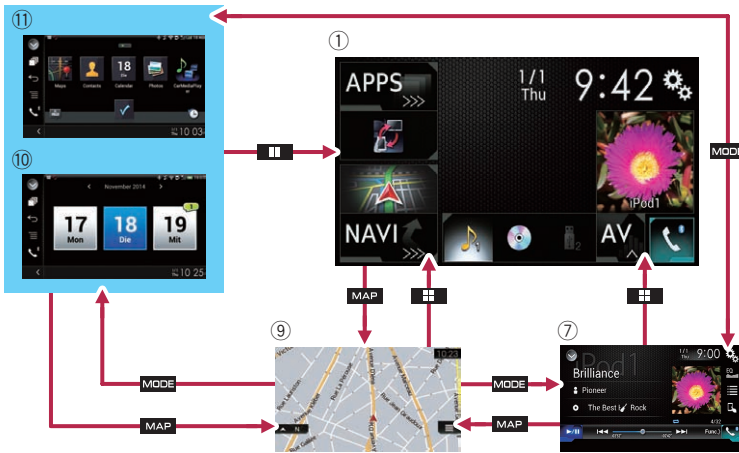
⑪

Maps Contacts 18 Calendar Photos CarMediaPlayer

10 03

⑩

November 2014

17 Mon

18 Die

19 Mit

10 25

①

APPS

1/1 Thu

9:42

NAVI

iPod1

AV

MAP

MODE

⑨

10 23

⑦

Pod 1

1/1

9:00

Brilliance

Pioneer

The Best Rock

MODE

MAP

MAP

MODE